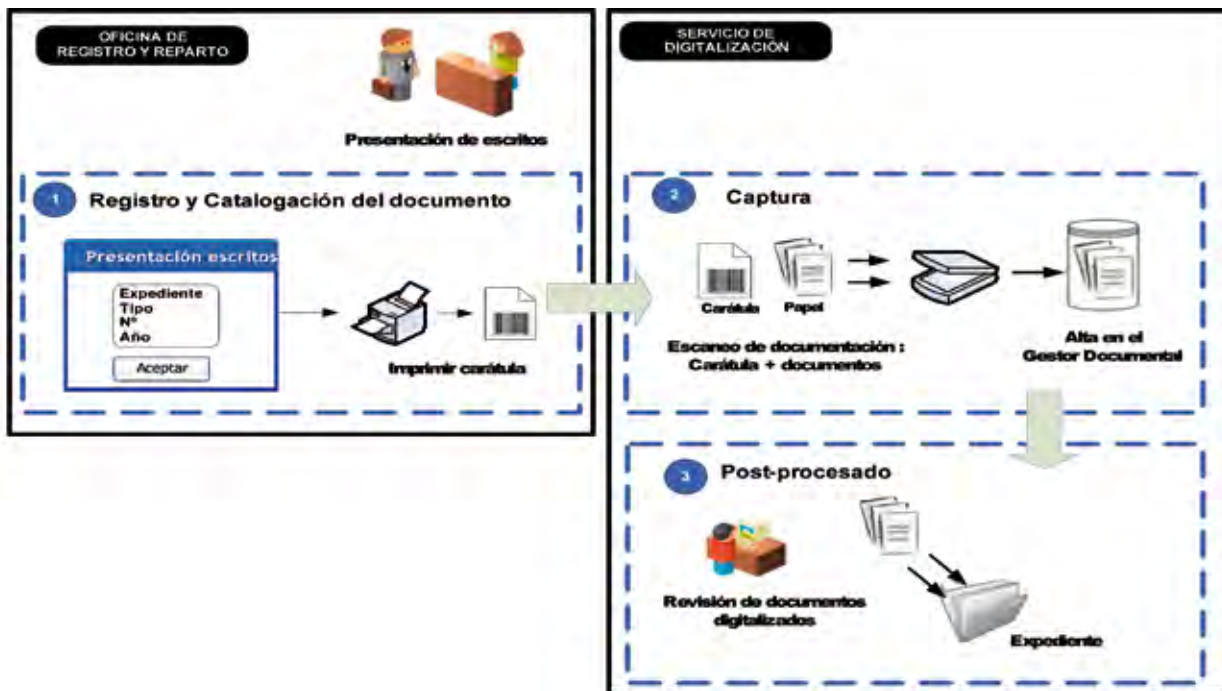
OFICINA DE REGISTRO Y REPARTO

Presentación de escritos

1 Registro y Catalogación del documento

Presentación escritos

Expediente
Tipo
Nº
Año

Aceptar

Imprimir carátula

SERVICIO DE DIGITALIZACIÓN

2 Captura

Carátula
Papel

Escaneo de documentación : Carátula + documentos

Alta en el Gestor Documental

3 Post-procesado

Revisión de documentos digitalizados

Expediente